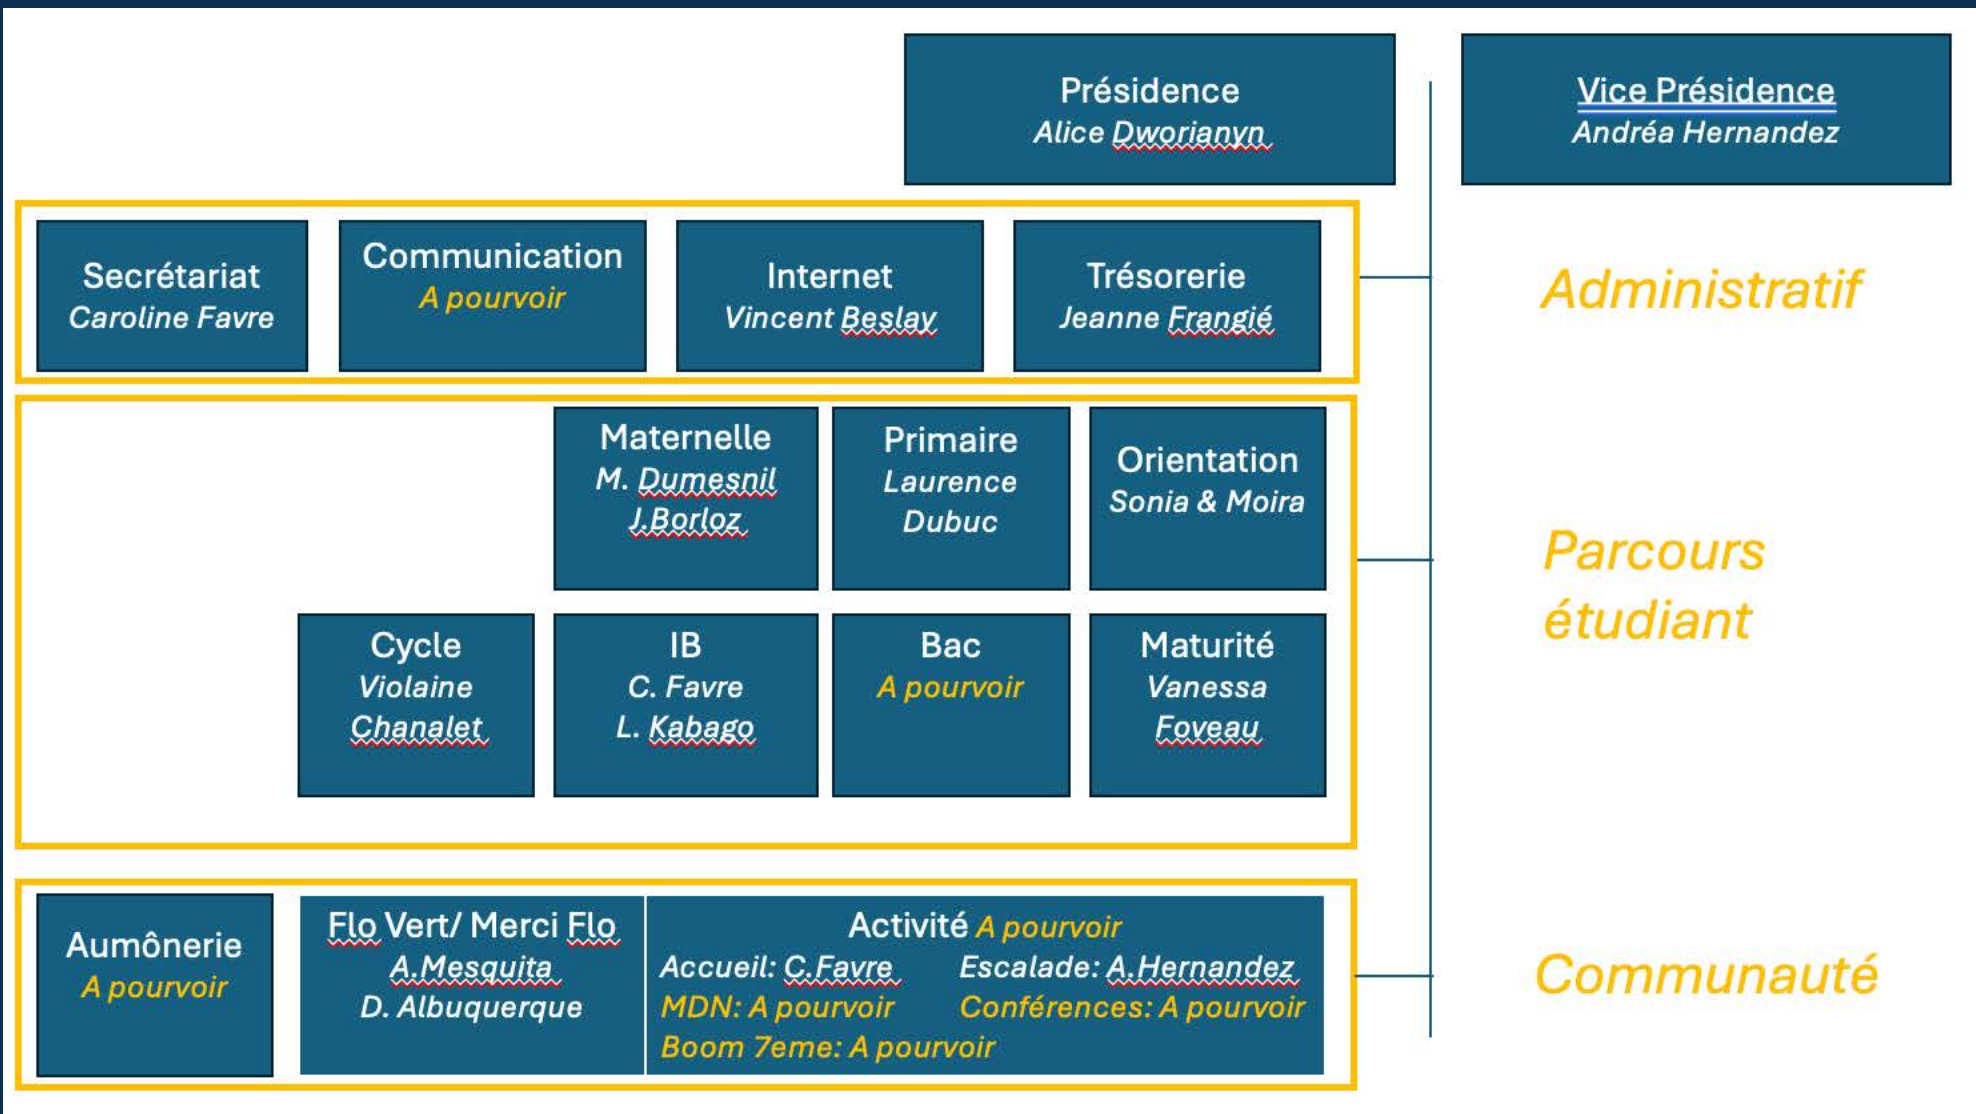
Présidence
Alice Dworianyn

Vice Présidence
Andréa Hernandez

Secrétariat
Caroline Favre

Communication
A pourvoir

Internet
Vincent Beslay

Trésorerie
Jeanne Frangié

Administratif

Maternelle
M. Dumesnil
J.Borloz

Primaire
Laurence Dubuc

Orientation
Sonia & Moira

Cycle
Violaine Chanalet

IB
C. Favre
L. Kabago

Bac
A pourvoir

Maturité
Vanessa Foveau

Parcours étudiant

Aumônerie
A pourvoir

Flo Vert/ Merci Flo
A.Mesquita
D. Albuquerque

Activité A pourvoir
Accueil: C.Favre
Escalade: A.Hernandez
MDN: A pourvoir
Conférences: A pourvoir
Boom 7eme: A pourvoir

Communauté